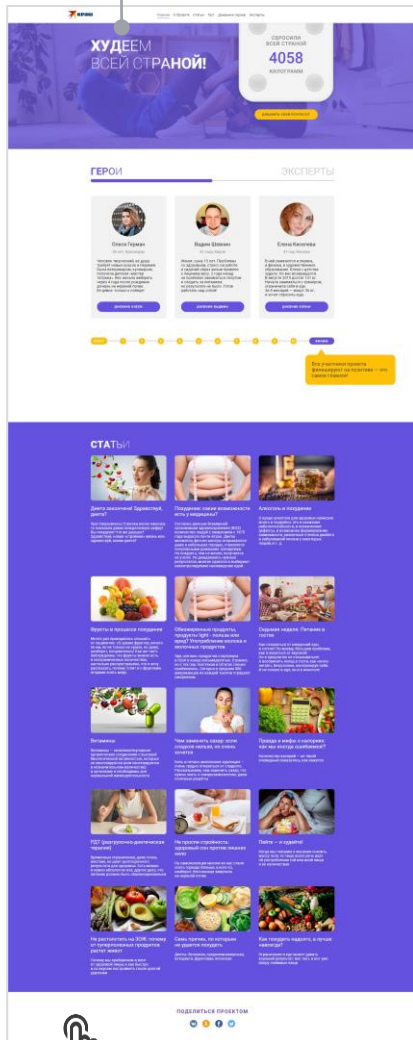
ХУДЕЕМ ВСЕЙ СТРАНОЙ!

СБРОСИЛИ ВСЕЙ СТРАНОЙ
4058
КИЛОГРАММ

ГЕРОИ
ЭКСПЕРТЫ

Олеся Герман
Вадим Шаман
Елена Кислова

Все участники проекта финансируют на позитиве — это самое главное!

СТАТЬИ

Диета закончена! Здравствуй, диета?
Похудение: какие возможности есть у медицины?
Алкоголь и похудение
Фрукты в процессе похудения
Обезжиренные продукты, продукты light - польза или вред? Употребление молока и молочных продуктов
Седьмая неделя. Питание в гостях
Витамины
Чем заменить сахар: если сладкое нельзя, но очень хочется
Правда и мифы о калориях: как мы иногда ошибаемся?
РДТ (разгрузочно-диетическая терапия)
Не просто стройность: здоровый сон против лишних кило
Пейте — и худейте!
Не расплатиться на ЗОЖ: почему от супергеничных продуктов растет живот
Семь причин, по которым не удается похудеть
Как похудеть надолго, а лучше навсегда?

ПОДЕЛИТЬСЯ ПРОЕКТОМ